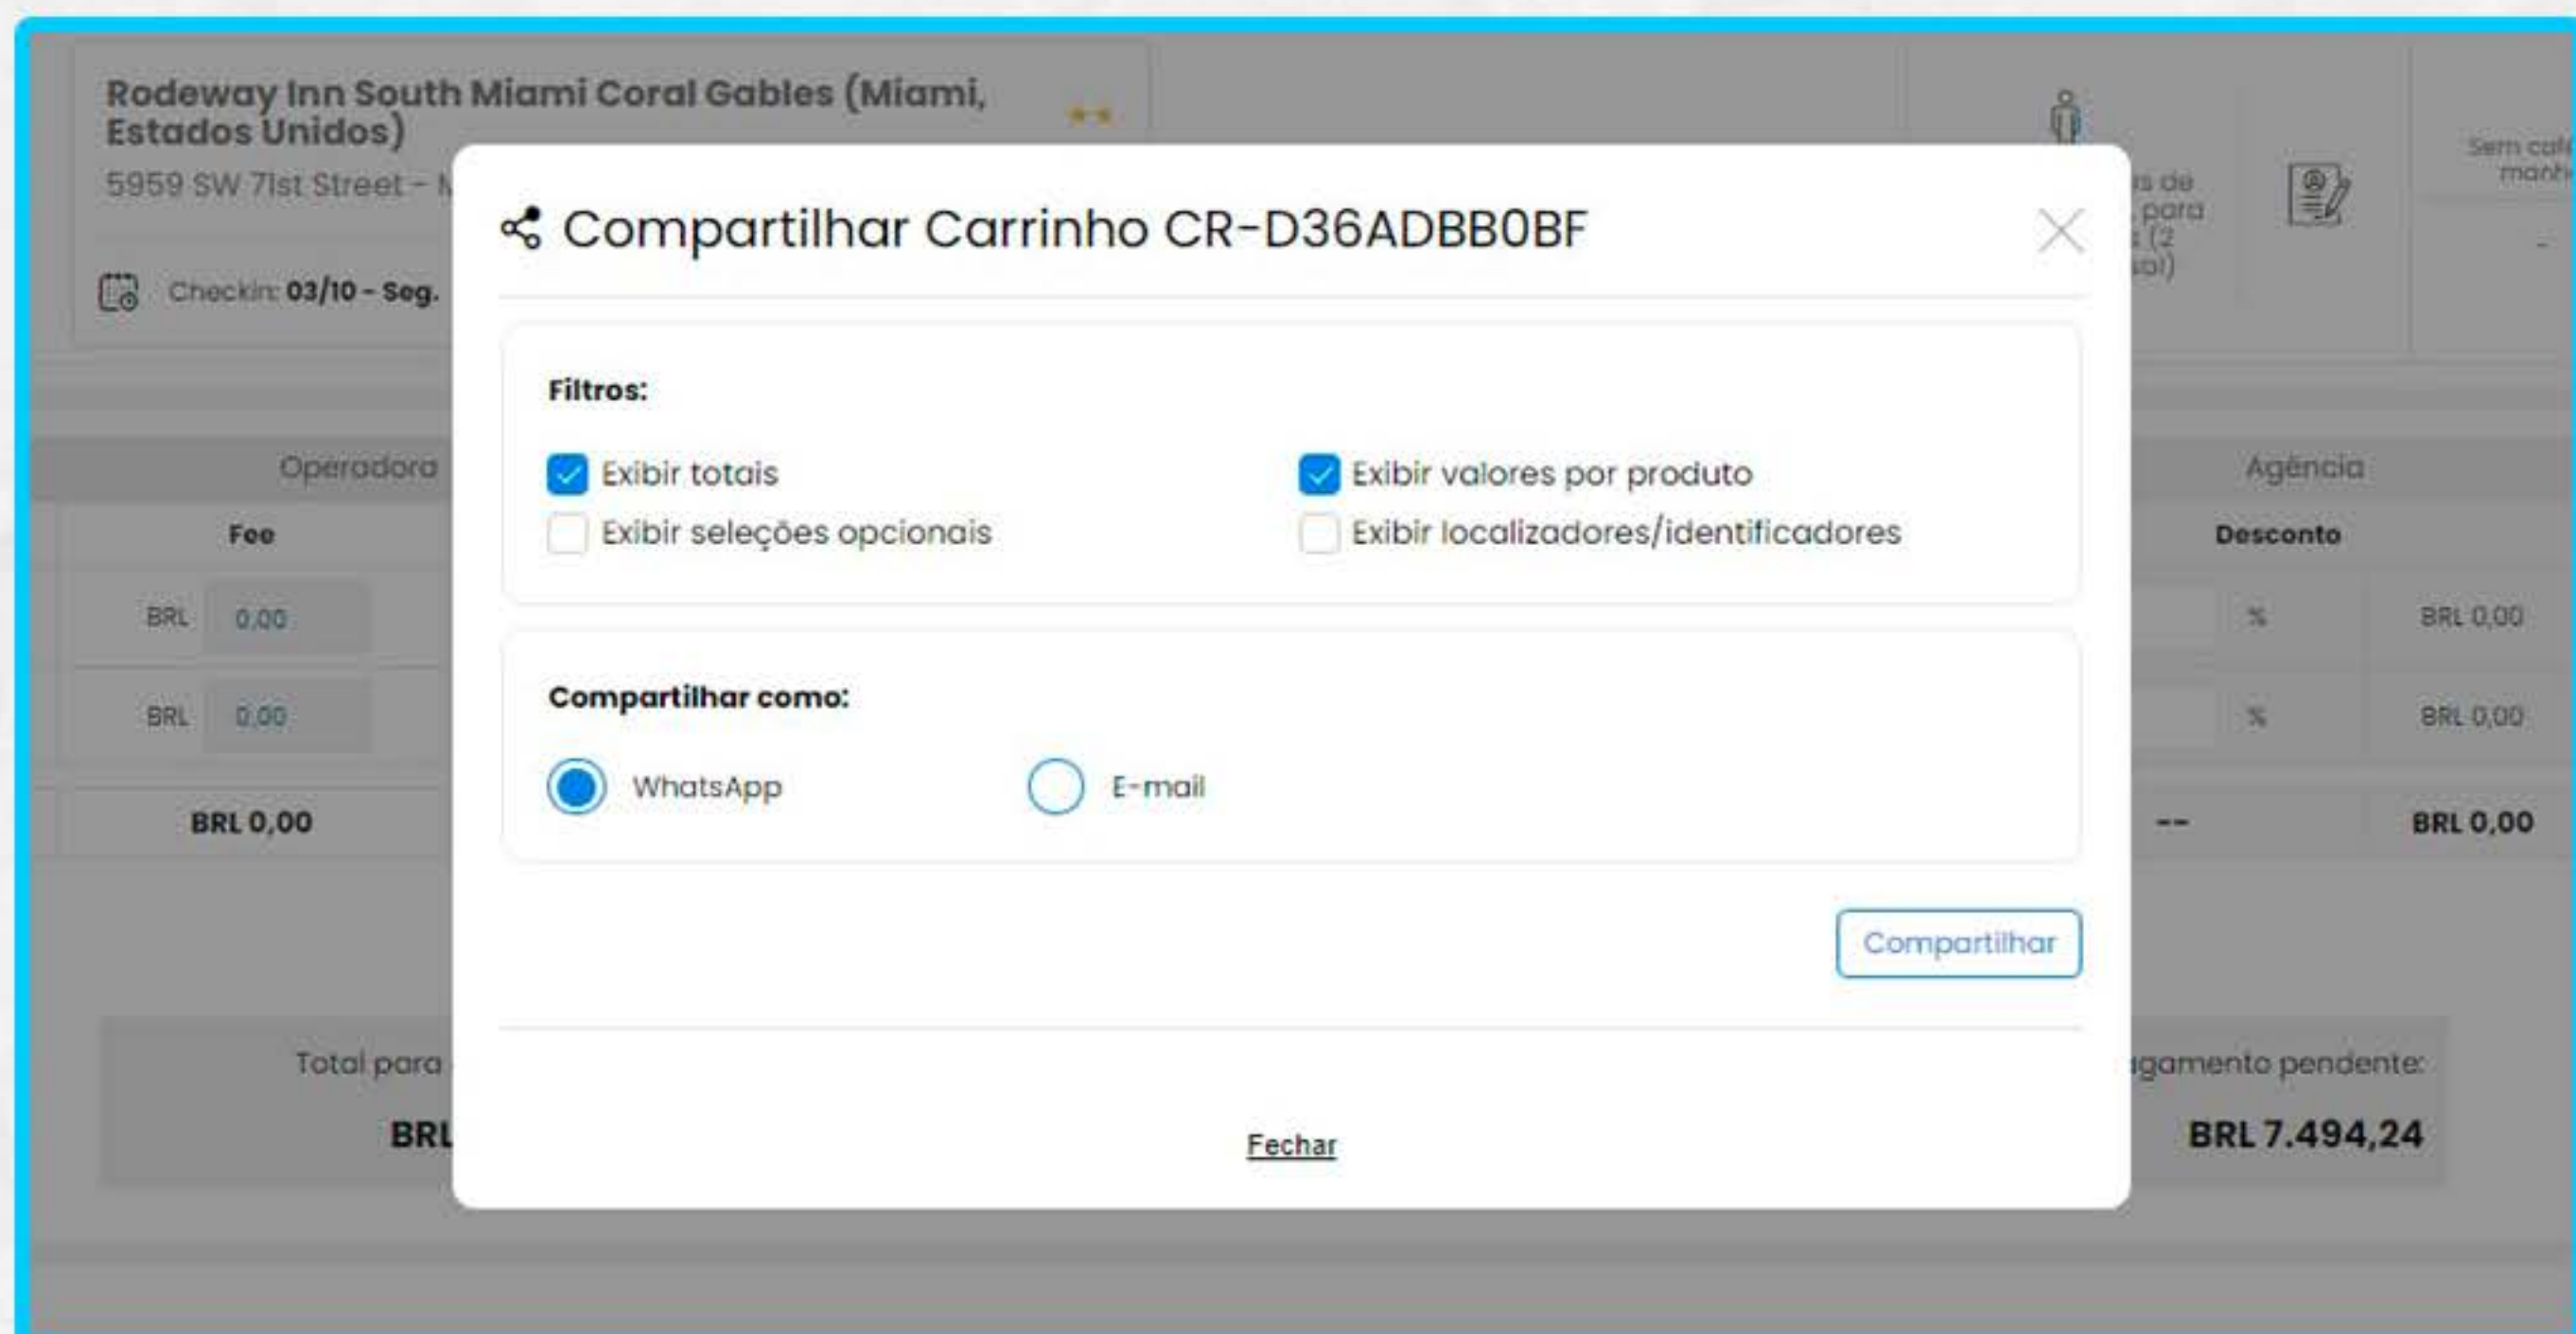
Rodeway Inn South Miami Coral Gables (Miami, Estados Unidos)

5959 SW 71st Street - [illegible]

Checkin: 03/10 - Seg.

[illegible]s de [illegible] para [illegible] (2 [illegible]al)

Sem caf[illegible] manh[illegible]

-

Operadora

Fee

BRL 0,00

BRL 0,00

BRL 0,00

Agência

Desconto

%

BRL 0,00

%

BRL 0,00

--

BRL 0,00

Total para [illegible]

BRL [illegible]

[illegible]gamento pendente:

BRL 7.494,24

Compartilhar Carrinho CR-D36ADBB0BF

Filtros:

Exibir totais

Exibir valores por produto

Exibir seleções opcionais

Exibir localizadores/identificadores

Compartilhar como:

WhatsApp

E-mail

Compartilhar

Fechar